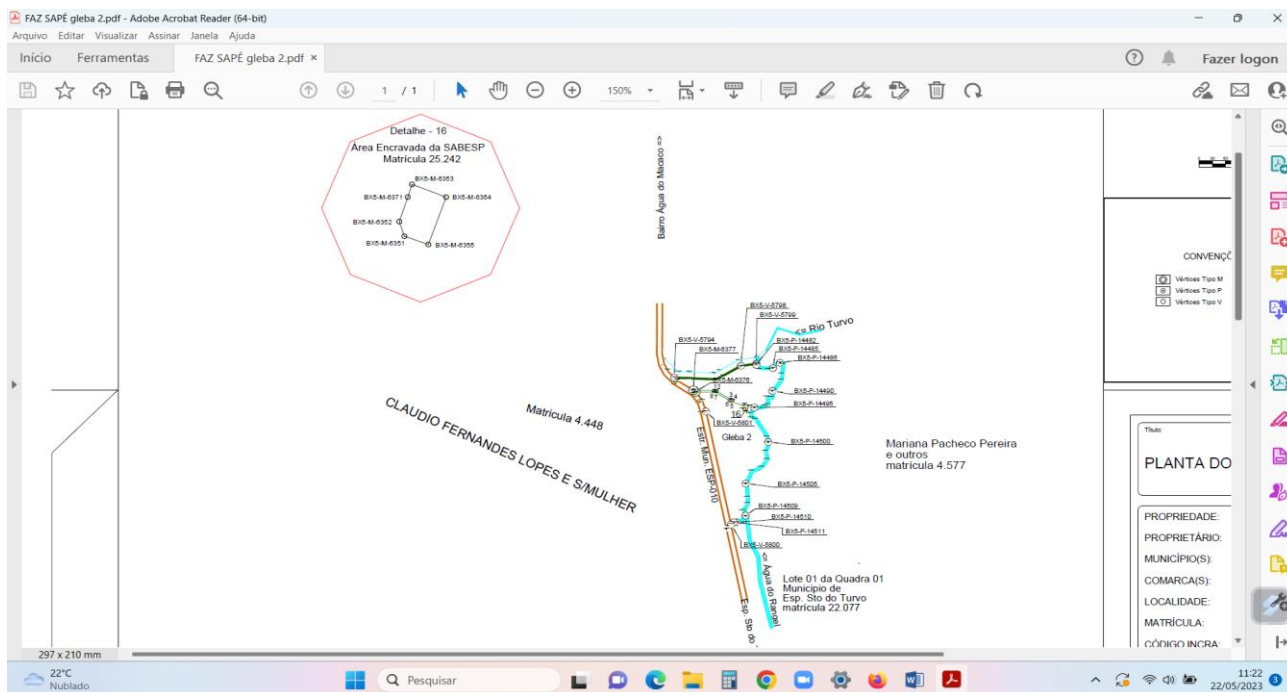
FAZ SAPÉ gleba 2.pdf - Adobe Acrobat Reader (64-bit)
Arquivo Editar Visualizar Assinar Janela Ajuda
Início Ferramentas FAZ SAPÉ gleba 2.pdf ×
Fazer logon
1 / 1 150%

Detalhe - 16
Área Encravada da SABESP
Matrícula 25.242
BX5-M-6353
BX5-M-6371
BX5-M-6354
BX5-M-6352
BX5-M-6351
BX5-M-6355

Bairro Água do Macaco =>

BX5-V-5798
BX5-V-5799
<= Rio Turvo
BX5-V-5794
BX5-P-14462
BX5-M-6377
BX5-P-14485
BX5-P-14486
BX5-M-6376
BX5-P-14490
BX5-P-14495
BX5-V-5801
BX5-P-14500
Gleba 2
BX5-P-14505
BX5-P-14509
BX5-P-14510
BX5-P-14511
BX5-V-5800

Matricula 4.448
CLAUDIO FERNANDES LOPES E S/MULHER
Estr. Mun. ESP-010
Mariana Pacheco Pereira
e outros
matrícula 4.577
<= Água do Rancel
Lote 01 da Quadra 01
Município de
Esp. Sto do Turvo
matrícula 22.077
Esp. Sto do

CONVENÇ
Vértices Tipo M
Vértices Tipo P
Vértices Tipo V

Título
PLANTA DO
PROPRIEDADE:
PROPRIETÁRIO:
MUNICÍPIO(S):
COMARCA(S):
LOCALIDADE:
MATRÍCULA:
CÓDIGO INCRA:

297 x 210 mm
22°C
Nublado
Pesquisar
11:22
22/05/2023